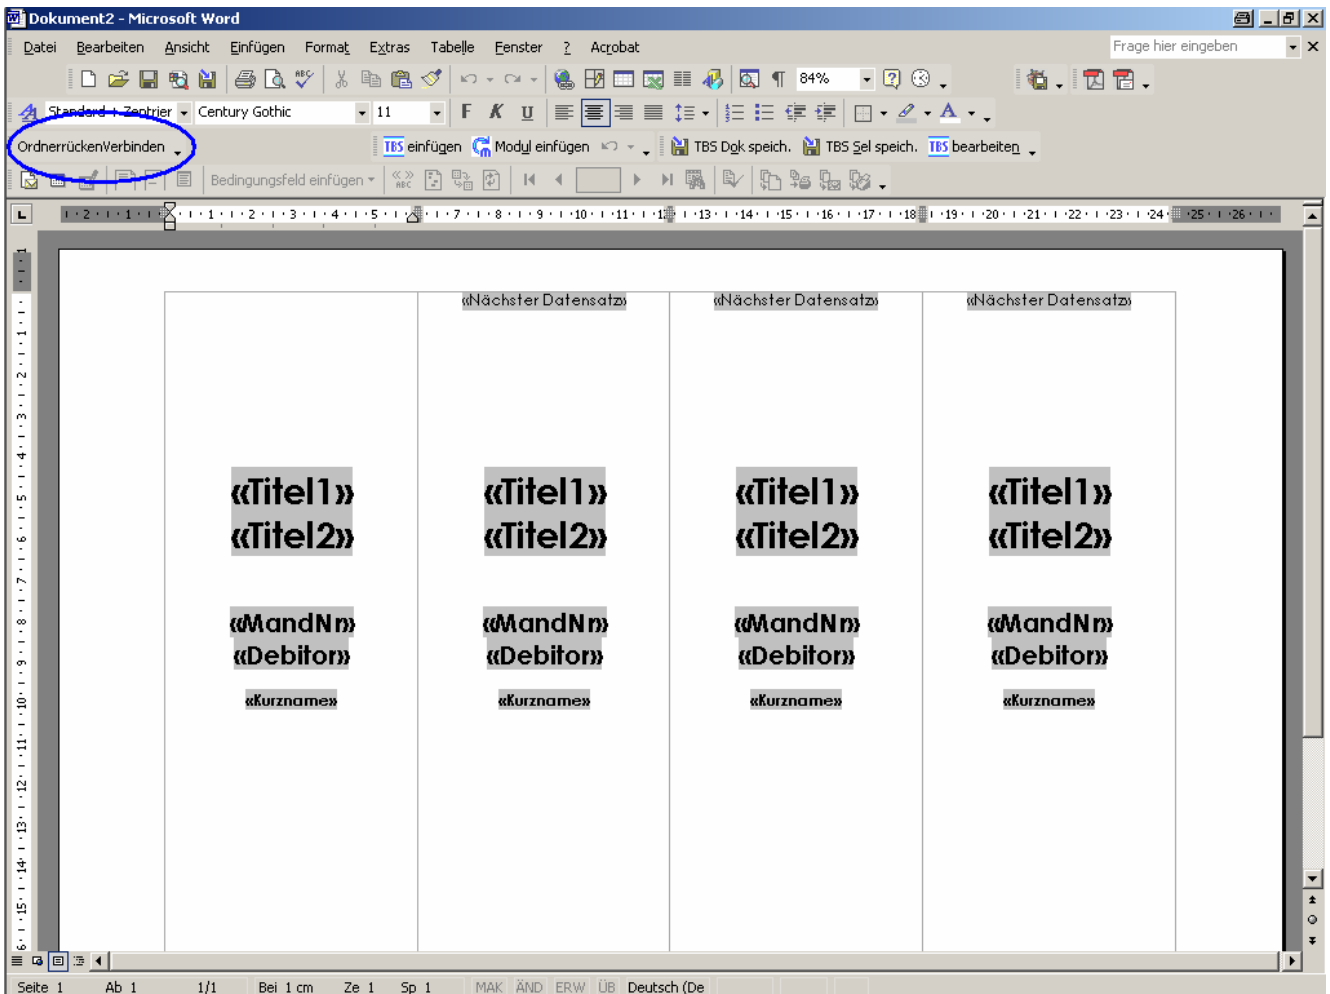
Dokument2 - Microsoft Word

Datei Bearbeiten Ansicht Einfügen Format Extras Tabelle Fenster ? Acrobat

Frage hier eingeben

84%

Standard + Zentriert Century Gothic 11

OrdnerrückenVerbinden

TBS einfügen Modul einfügen TBS Dok speich. TBS Sel speich. TBS bearbeiten

Bedingungsfeld einfügen

| | «Nächster Datensatz» | «Nächster Datensatz» | «Nächster Datensatz» |
|---|---|---|---|
| «Titel1» «Titel2» | «Titel1» «Titel2» | «Titel1» «Titel2» | «Titel1» «Titel2» |
| «MandNr» «Debitor» | «MandNr» «Debitor» | «MandNr» «Debitor» | «MandNr» «Debitor» |
| «Kurzname» | «Kurzname» | «Kurzname» | «Kurzname» |

Seite 1 Ab 1 1/1 Bei 1 cm Ze 1 Sp 1 MAK ÄND ERW ÜB Deutsch (De